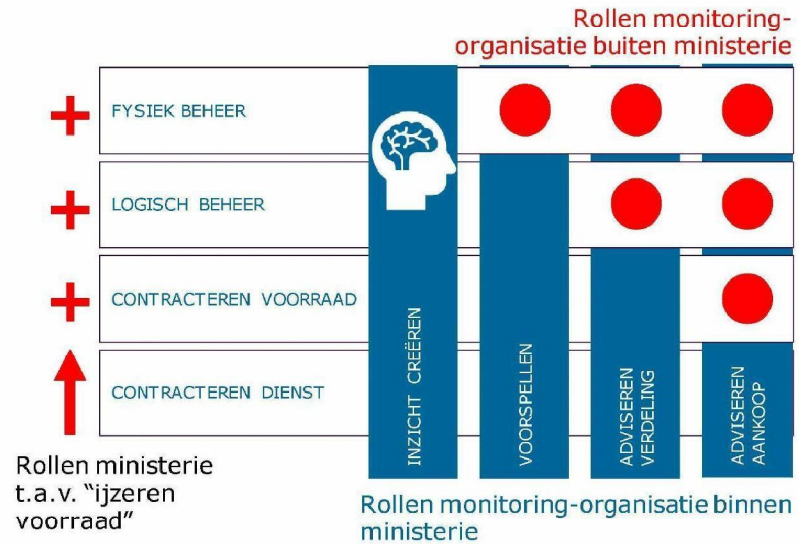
Rollen monitoring-organisatie buiten ministerie

FYSIEK BEHEER

LOGISCH BEHEER

CONTRACTEREN VOORRAAD

CONTRACTEREN DIENST

INZICHT CREËREN

VOORSPELLEN

ADVISEREN VERDELING

ADVISEREN AANKOOP

Rollen ministerie t.a.v. "ijzeren voorraad"

Rollen monitoring-organisatie binnen ministerie